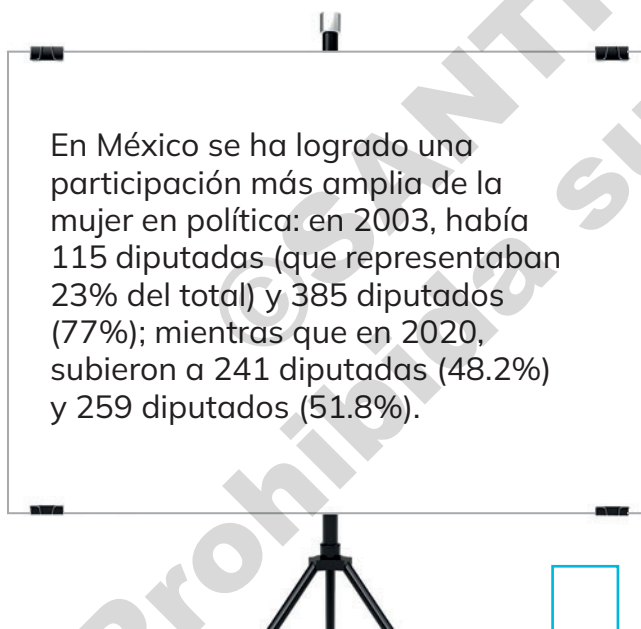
En México se ha logrado una participación más amplia de la mujer en política: en 2003, había 115 diputadas (que representaban 23% del total) y 385 diputados (77%); mientras que en 2020, subieron a 241 diputadas (48.2%) y 259 diputados (51.8%).

©SANTI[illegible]
Prohibida su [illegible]